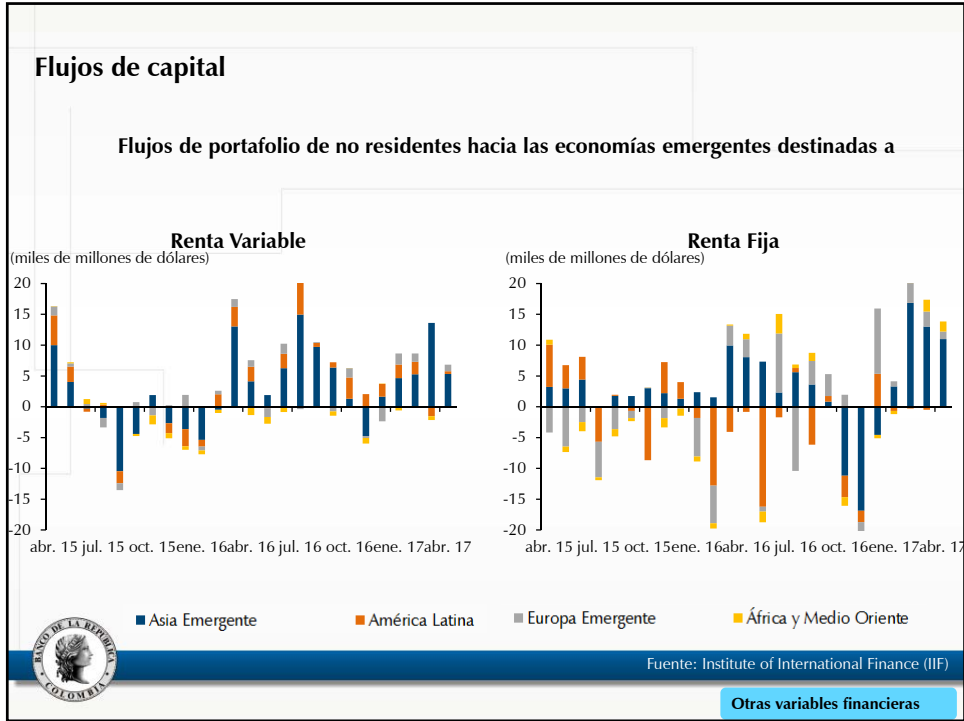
Flujos de capital

Flujos de portafolio de no residentes hacia las economías emergentes destinadas a

Renta Variable

(miles de millones de dólares)

20
15
10
5
0
-5
-10
-15
-20

abr. 15 jul. 15 oct. 15 ene. 16 abr. 16 jul. 16 oct. 16 ene. 17 abr. 17

Renta Fija

(miles de millones de dólares)

20
15
10
5
0
-5
-10
-15
-20

abr. 15 jul. 15 oct. 15 ene. 16 abr. 16 jul. 16 oct. 16 ene. 17 abr. 17

Asia Emergente
América Latina
Europa Emergente
África y Medio Oriente

BANCO DE LA REPÚBLICA COLOMBIA

Fuente: Institute of International Finance (IIF)

Otras variables financieras